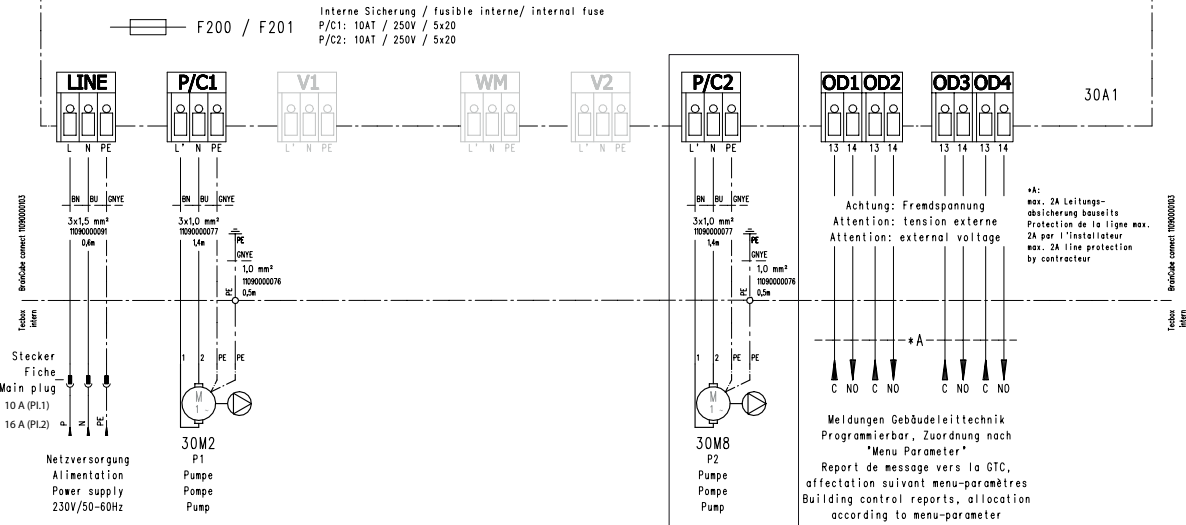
F200 / F201

Interne Sicherung / fusible interne/ internal fuse
P/C1: 10AT / 250V / 5x20
P/C2: 10AT / 250V / 5x20

LINE
P/C1
V1
WM
V2
P/C2
OD1 OD2
OD3 OD4
30A1

L N PE
L' N PE
L' N PE
L' N PE
L' N PE
L' N PE
13 14 13 14
13 14 13 14

BN BU GNYE
BN BU GNYE
BN BU GNYE

3x1,5 mm²
11090000091
0,6m

3x1,0 mm²
11090000077
1,4m

PE
GNYE
1,0 mm²
11090000076
0,5m

3x1,0 mm²
11090000077
1,4m

PE
GNYE
1,0 mm²
11090000076
0,5m

Achtung: Fremdspannung
Attention: tension externe
Attention: external voltage

*A:
max. 2A Leitungsabsicherung bauseits
Protection de la ligne max. 2A par l'installateur
max. 2A line protection by contracteur

BrainCube connect 11090000103
Tecbox intern
BrainCube connect 11090000103
Tecbox intern

PE
PE

*A

Stecker
Fiche
Main plug
10 A (Pl.1)
16 A (Pl.2)
P N PE

1 2 PE PE
M 1~
1 2 PE PE
M 1~

C NO C NO
C NO C NO

30M2
P1
Pumpe
Pompe
Pump

30M8
P2
Pumpe
Pompe
Pump

Netzversorgung
Alimentation
Power supply
230V/50-60Hz

Meldungen Gebäudeleittechnik
Programmierbar, Zuordnung nach
"Menu Parameter"
Report de message vers la GTC,
affectation suivant menu-paramètres
Building control reports, allocation
according to menu-parameter